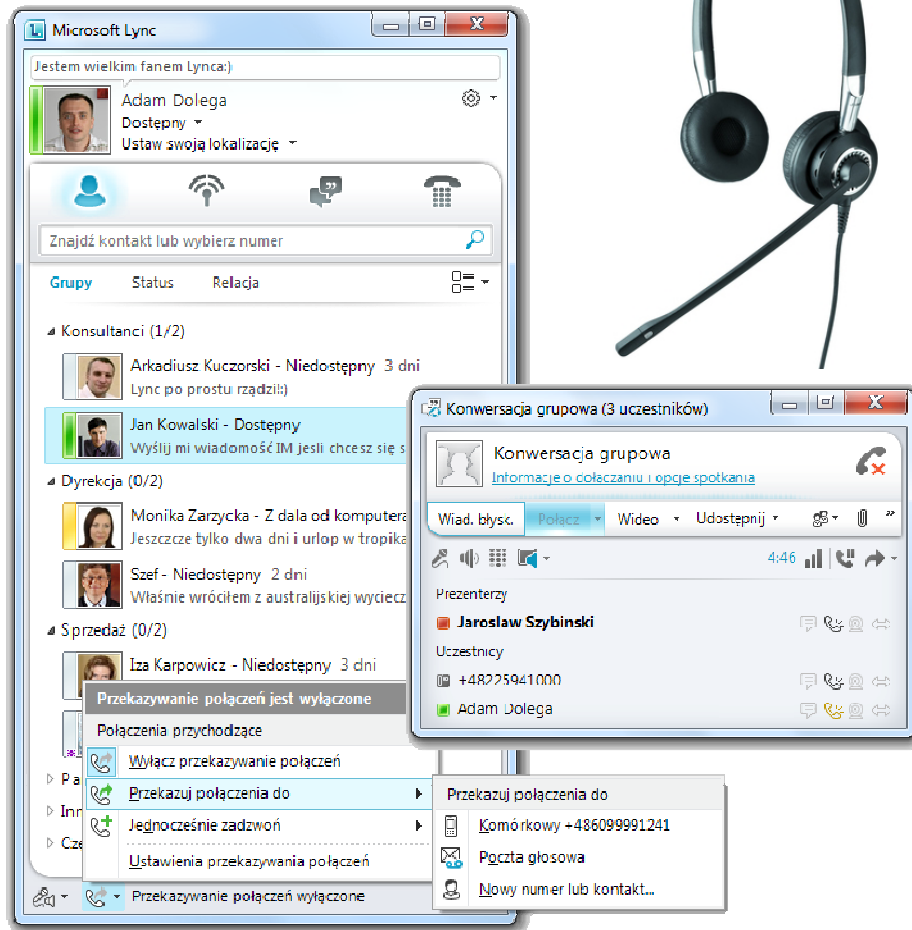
Microsoft Lync

Jestem wielkim fanem Lynca:)

Adam Dolega
Dostępny
Ustaw swoją lokalizację

Znajdź kontakt lub wybierz numer

Grupy Status Relacja

Konsultanci (1/2)
Arkadiusz Kuczorski - Niedostępny 3 dni
Lync po prostu rządzi!:)
Jan Kowalski - Dostępny
Wyślij mi wiadomość IM jeśli chcesz się s

Dyrekcja (0/2)
Monika Zarzycka - Z dala od komputera
Jeszcze tylko dwa dni i urlop w tropika
Szef - Niedostępny 2 dni
Właśnie wróciłem z australijskiej wycieczk

Sprzedaż (0/2)
Iza Karpowicz - Niedostępny 3 dni

Przekazywanie połączeń jest wyłączone
Połączenia przychodzące
Wyłącz przekazywanie połączeń
Przekazuj połączenia do
Jednocześnie zadzwoń
Ustawienia przekazywania połączeń

Pa
Inn
Cze

Przekazywanie połączeń wyłączone

Przekazuj połączenia do
Komórkowy +486099991241
Poczta głosowa
Nowy numer lub kontakt...

Konwersacja grupowa (3 uczestników)
Konwersacja grupowa
Informacje o połączeniu i opcje spotkania
Wiad. błysk. Połącz Wideo Udostępnij
4:46
Prezenterzy
Jaroslaw Szybinski
Uczestnicy
+48225941000
Adam Dolega